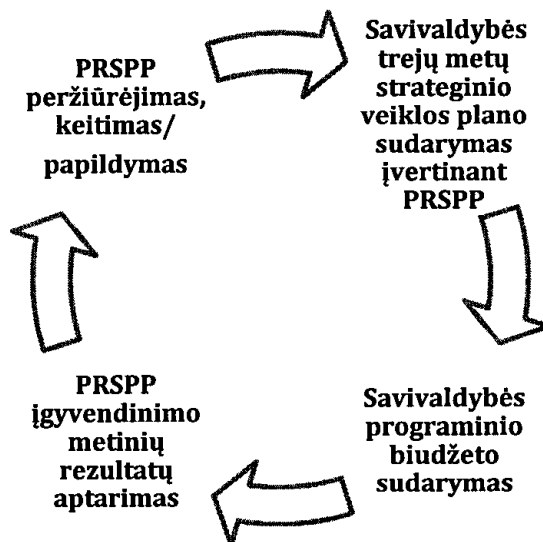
PRSPP peržiūrėjimas, keitimas/ papildymas

Savivaldybės trejų metų strateginio veiklos plano sudarymas įvertinant PRSPP

Savivaldybės programinio biudžeto sudarymas

PRSPP įgyvendinimo metinių rezultatų aptarimas